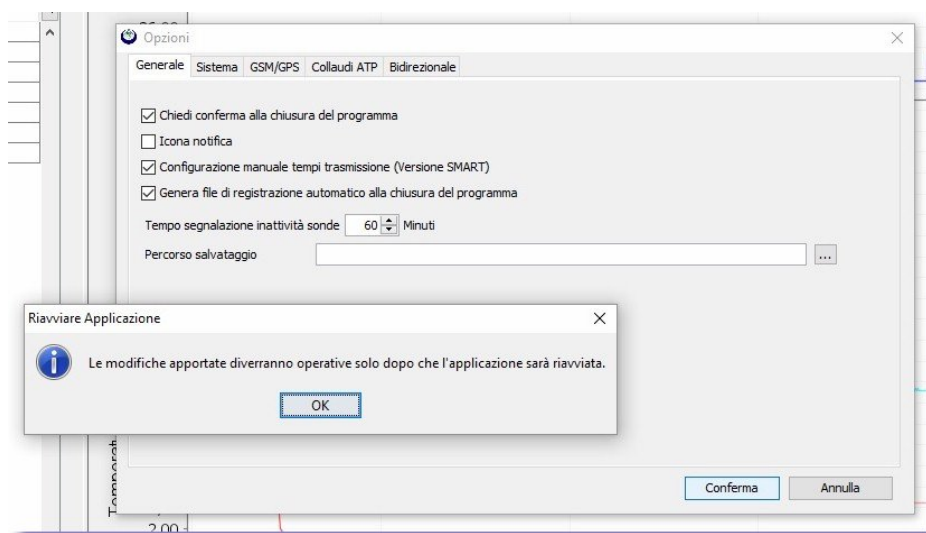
Opzioni

Generale | Sistema | GSM/GPS | Collaudi ATP | Bidirezionale

☑ Chiedi conferma alla chiusura del programma

☐ Icona notifica

☑ Configurazione manuale tempi trasmissione (Versione SMART)

☑ Genera file di registrazione automatico alla chiusura del programma

Tempo segnalazione inattività sonde 60 Minuti

Percorso salvataggio ...

Riavviare Applicazione

Le modifiche apportate diverranno operative solo dopo che l'applicazione sarà riavviata.

OK

Conferma | Annulla

Temperat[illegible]

2.00